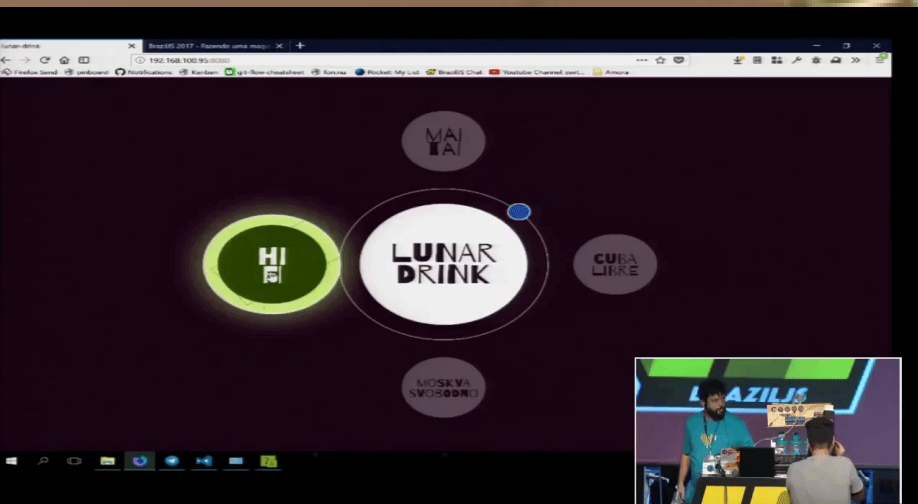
lunar-drink
BrazilJS 2017 - Fazendo uma maqu
192.168.100.95:8080
Firefox Send
pinboard
Notifications
Kanban
git-flow-cheatsheet
fon.ru
Pocket: My List
BrazilJS Chat
Youtube Channel swit...
Amora

MAI TAI

HI FI

LUNAR DRINK

CUBA LIBRE

MOSKVA SVOBODNO

BRAZILJS